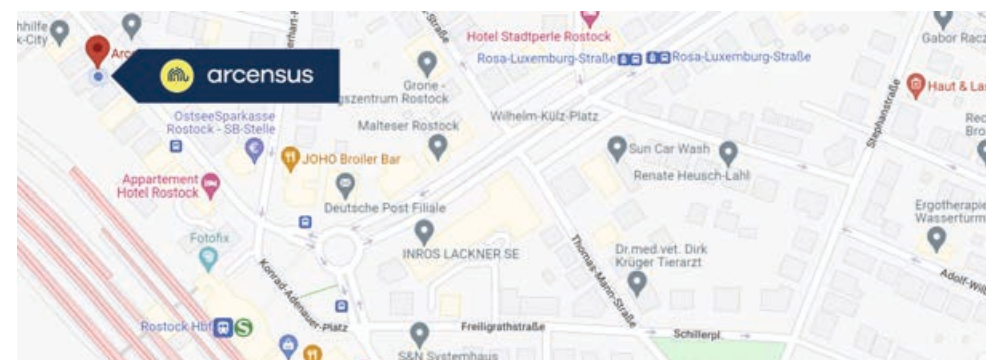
hhilfe
k-City
Arc
arcensus
Hotel Stadtperle Rostock
Rosa-Luxemburg-Straße
Rosa-Luxemburg-Straße
Gabor Racz
Haut & La
Grone -
gszentrum Rostock
OstseeSparkasse
Rostock - SB-Stelle
Malteser Rostock
Wilhelm-Külz-Platz
Rec
Bro
JOHO Broiler Bar
Sun Car Wash
Renate Heusch-Lahl
Appartement
Hotel Rostock
Deutsche Post Filiale
Stephanstraße
Ergotherapie
Wasserturm
Fotofix
INROS LACKNER SE
Dr.med.vet. Dirk
Krüger Tierarzt
Thomas-Mann-Straße
Konrad-Adenauer-Platz
Adolf-Wil
Rostock Hbf
Freiligrathstraße
Schillerpl.
S&N Systemhaus